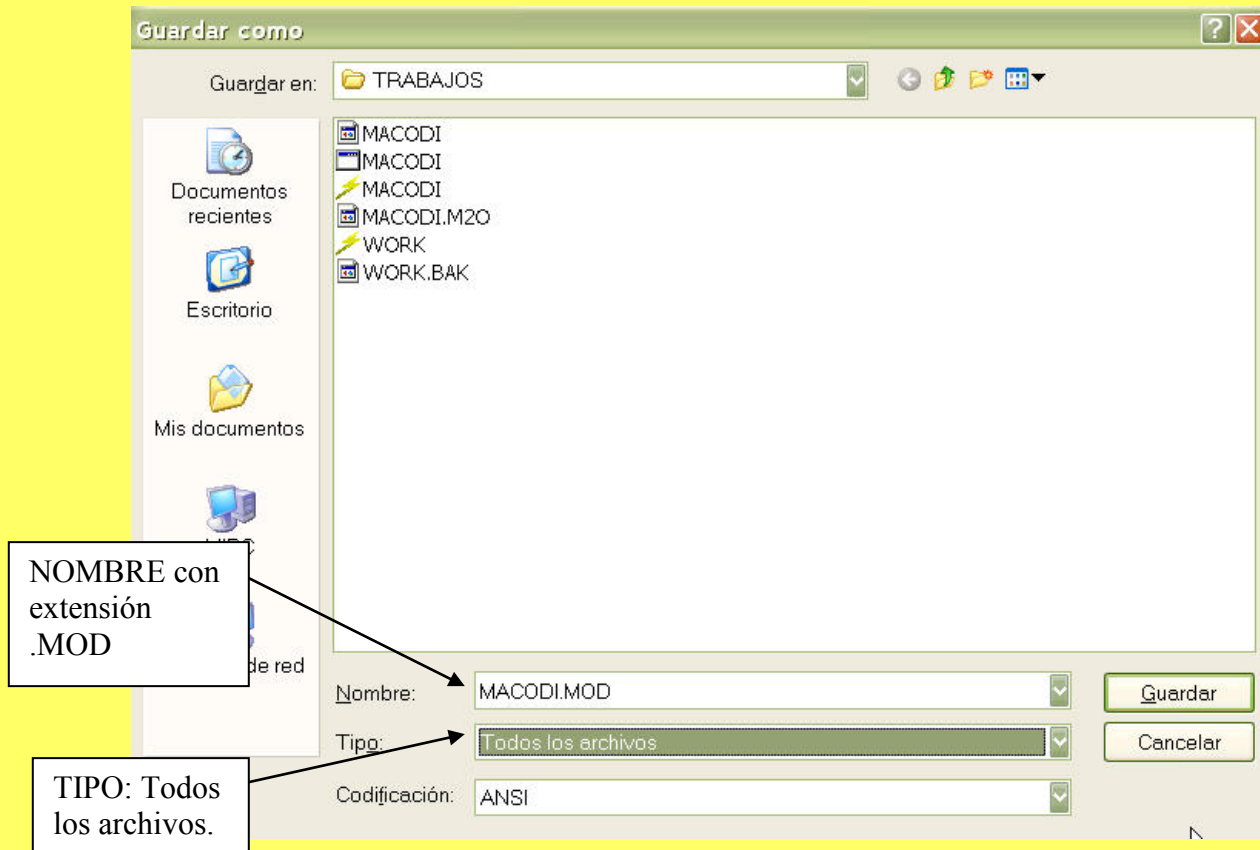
Guardar como

Guardar en: TRABAJOS

Documentos recientes

Escritorio

Mis documentos

MIPC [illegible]

de red

MACODI
MACODI
MACODI
MACODI.M2O
WORK
WORK.BAK

NOMBRE con extensión .MOD

Nombre: MACODI.MOD

Tipo: Todos los archivos

Codificación: ANSI

Guardar

Cancelar

TIPO: Todos los archivos.